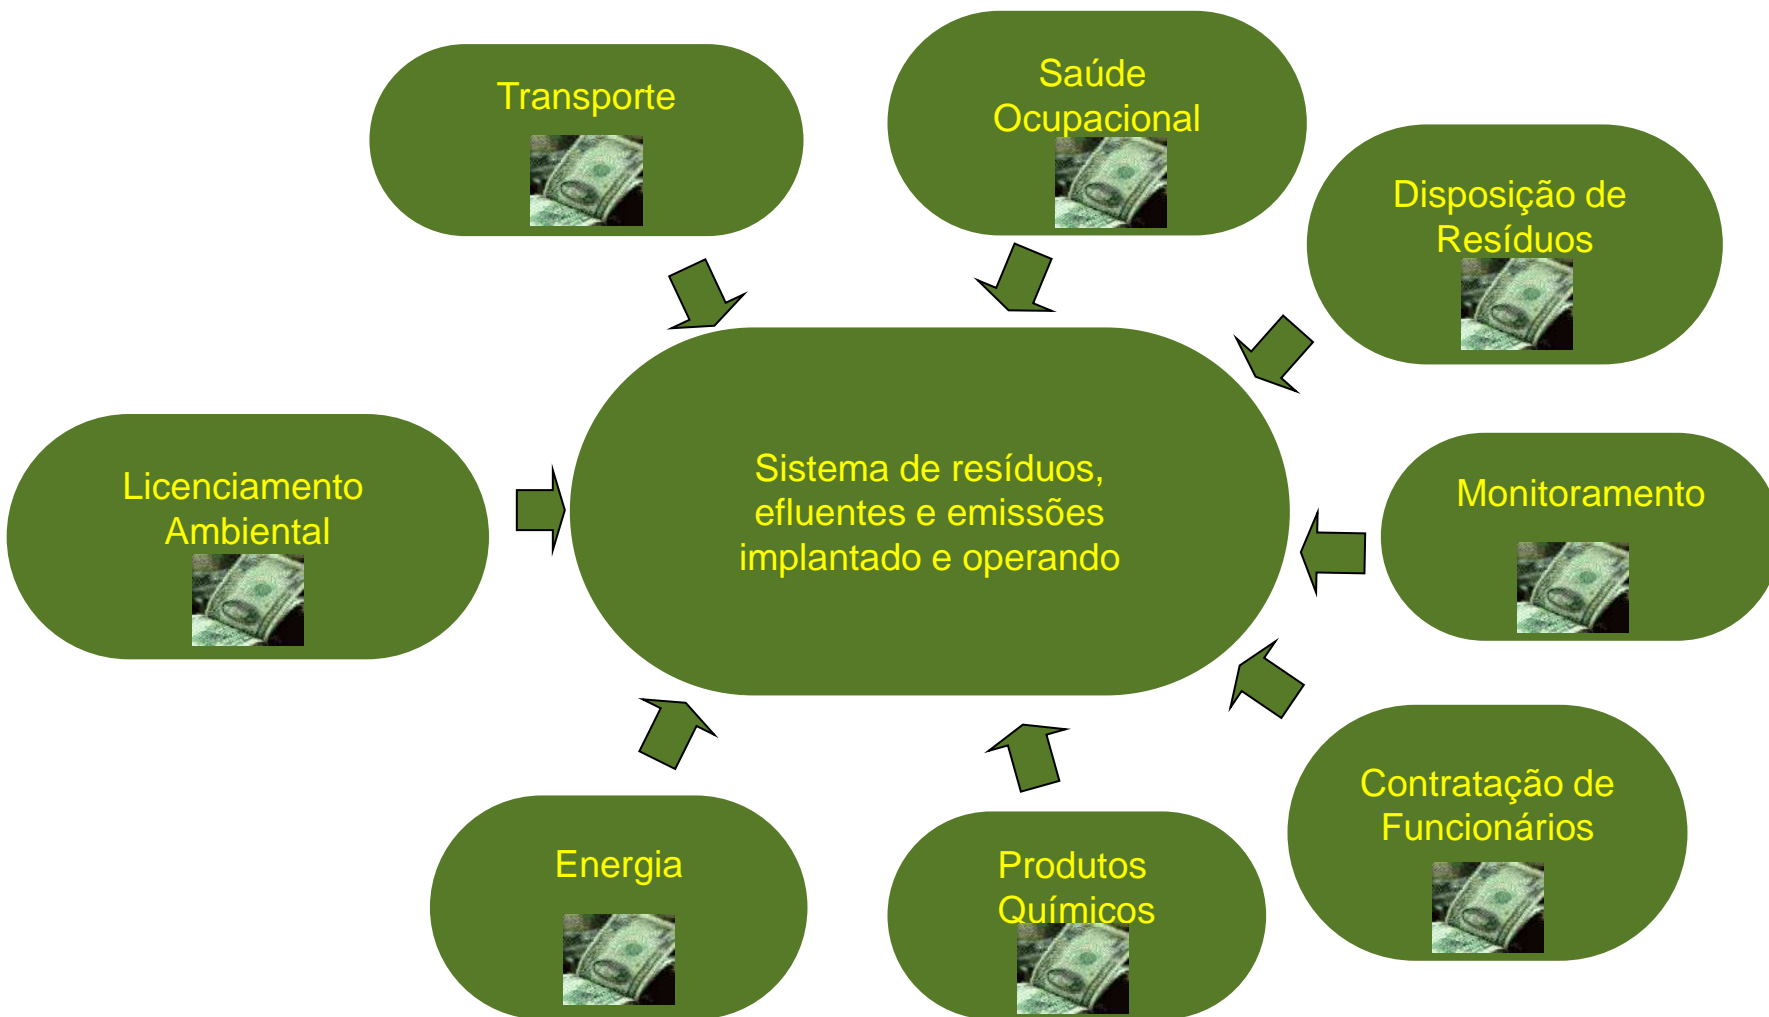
Transporte

Saúde Ocupacional

Disposição de Resíduos

Licenciamento Ambiental

Sistema de resíduos, efluentes e emissões implantado e operando

Monitoramento

Contratação de Funcionários

Energia

Produtos Químicos